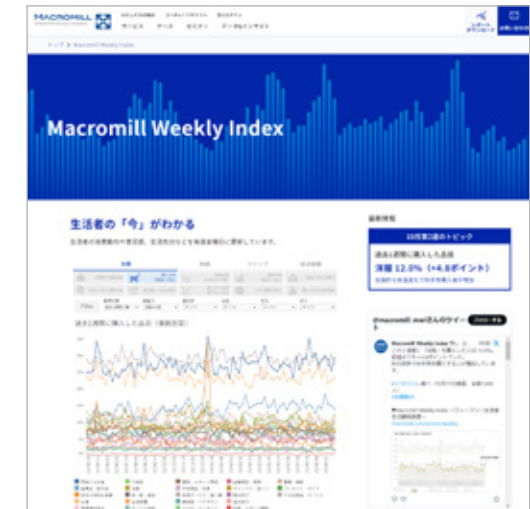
MACROMILL

サービス　データ　セミナー　データ＆インサイト

Macromill Weekly Index

生活者の「今」がわかる

生活者の消費動向や意識を、生活者目線で毎週定期的に更新しています。

過去1週間に購入した品目（複数回答）

最新情報

10月第2週のトピック

過去1週間に購入した品目

洋服 12.0%（+4.8ポイント）

@macromill_mwiさんのツイート

Macromill Weekly Index